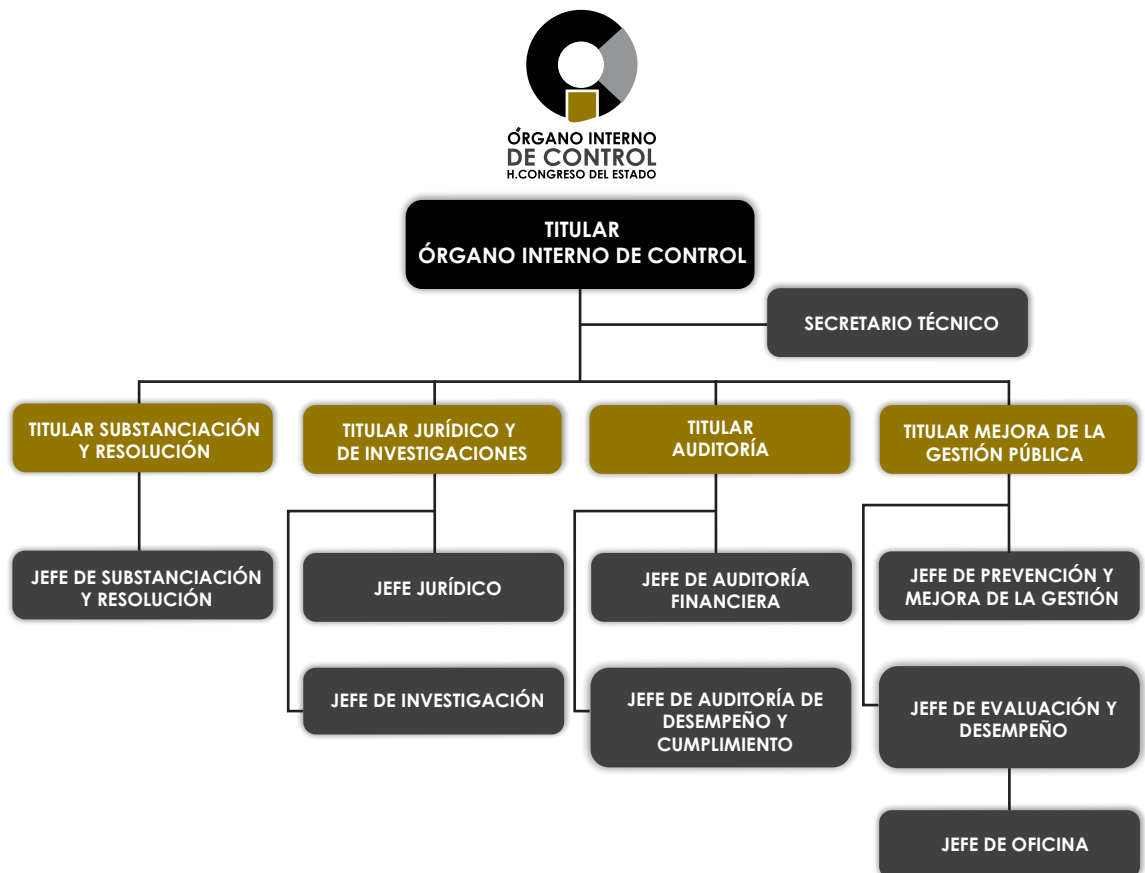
ÓRGANO INTERNO
DE CONTROL
H.CONGRESO DEL ESTADO

TITULAR
ÓRGANO INTERNO DE CONTROL

SECRETARIO TÉCNICO

TITULAR SUBSTANCIACIÓN Y RESOLUCIÓN

JEFE DE SUBSTANCIACIÓN Y RESOLUCIÓN

TITULAR JURÍDICO Y DE INVESTIGACIONES

JEFE JURÍDICO

JEFE DE INVESTIGACIÓN

TITULAR AUDITORÍA

JEFE DE AUDITORÍA FINANCIERA

JEFE DE AUDITORÍA DE DESEMPEÑO Y CUMPLIMIENTO

TITULAR MEJORA DE LA GESTIÓN PÚBLICA

JEFE DE PREVENCIÓN Y MEJORA DE LA GESTIÓN

JEFE DE EVALUACIÓN Y DESEMPEÑO

JEFE DE OFICINA